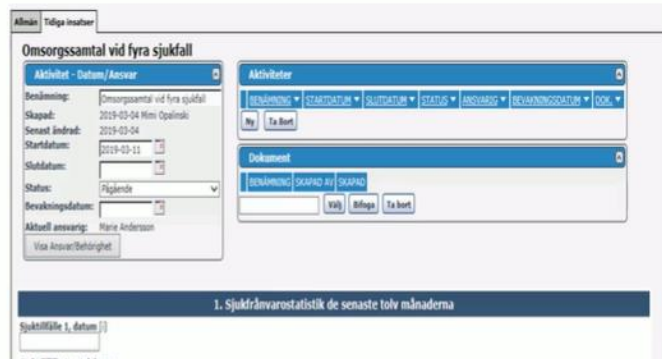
Allmän | Tidiga insatser

Omsorgssamtal vid fyra sjukfall

Aktivitet - Datum/Ansvar

Benämning: Omsorgssamtal vid fyra sjukfall
Skapad: 2019-03-04 Mimi Opalinski
Senast ändrad: 2019-03-04
Startdatum: 2019-03-11
Slutdatum:
Status: Pågående
Bevakningsdatum:
Aktuell ansvarig: Marie Andersson
Visa Ansvar/Behörighet

Aktiviteter

BENÄMNING ▼ STARTDATUM ▼ SLUTDATUM ▼ STATUS ▼ ANSVARIG ▼ BEVAKNINGSDATUM ▼ DOK. ▼
Ny | Ta Bort

Dokument

BENÄMNING | SKAPAD AV | SKAPAD
Välj | Bifoga | Ta bort

1. Sjukfrånvarostatistik de senaste tolv månaderna

Sjuktillfälle 1, datum